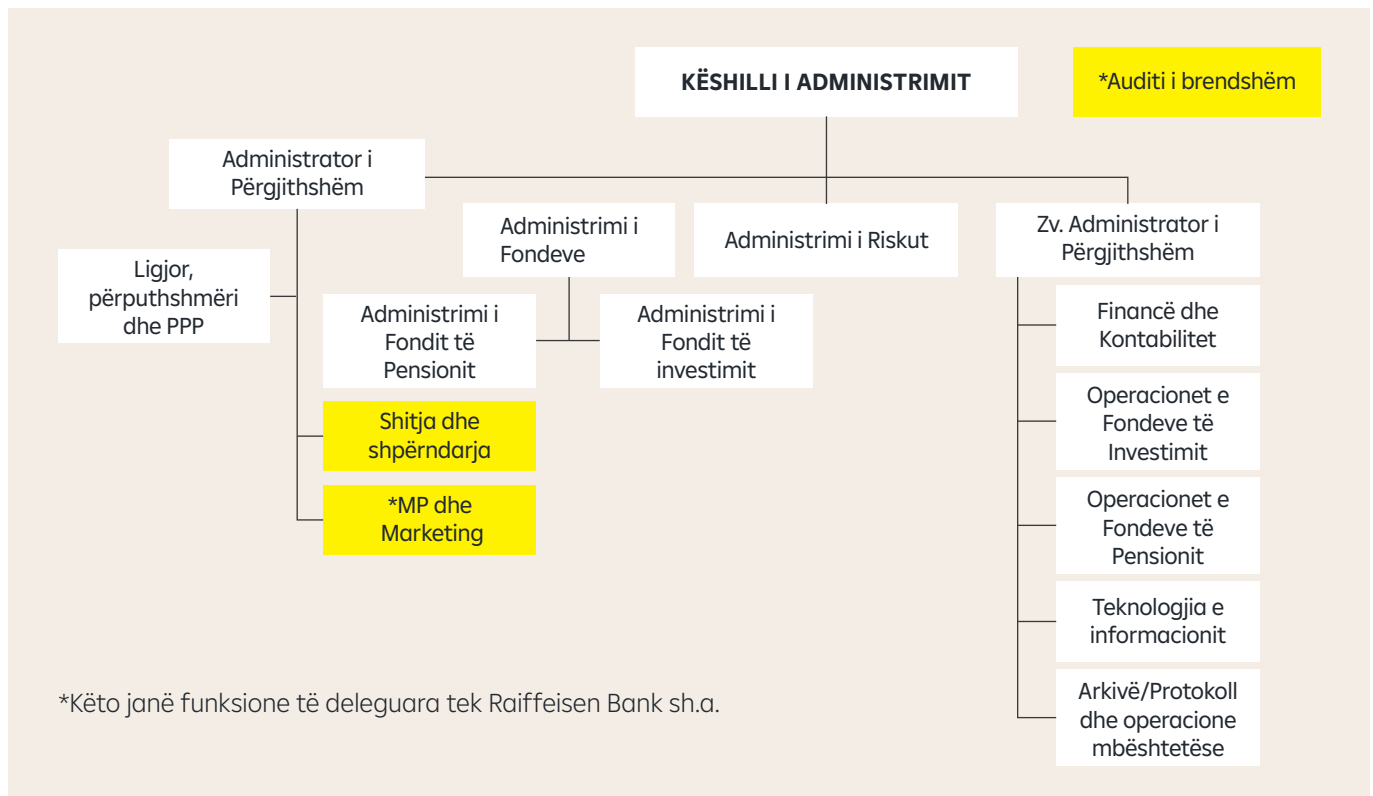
KËSHILLI I ADMINISTRIMIT

*Auditi i brendshëm

Administrator i Përgjithshëm

Administrimi i Fondeve

Administrimi i Riskut

Zv. Administrator i Përgjithshëm

Ligjor, përputhshmëri dhe PPP

Administrimi i Fondit të Pensionit

Administrimi i Fondit të investimit

Shitja dhe shpërndarja

*MP dhe Marketing

Financë dhe Kontabilitet

Operacionet e Fondeve të Investimit

Operacionet e Fondeve të Pensionit

Teknologjia e informacionit

Arkivë/Protokoll dhe operacione mbështetëse

*Këto janë funksione të deleguara tek Raiffeisen Bank sh.a.